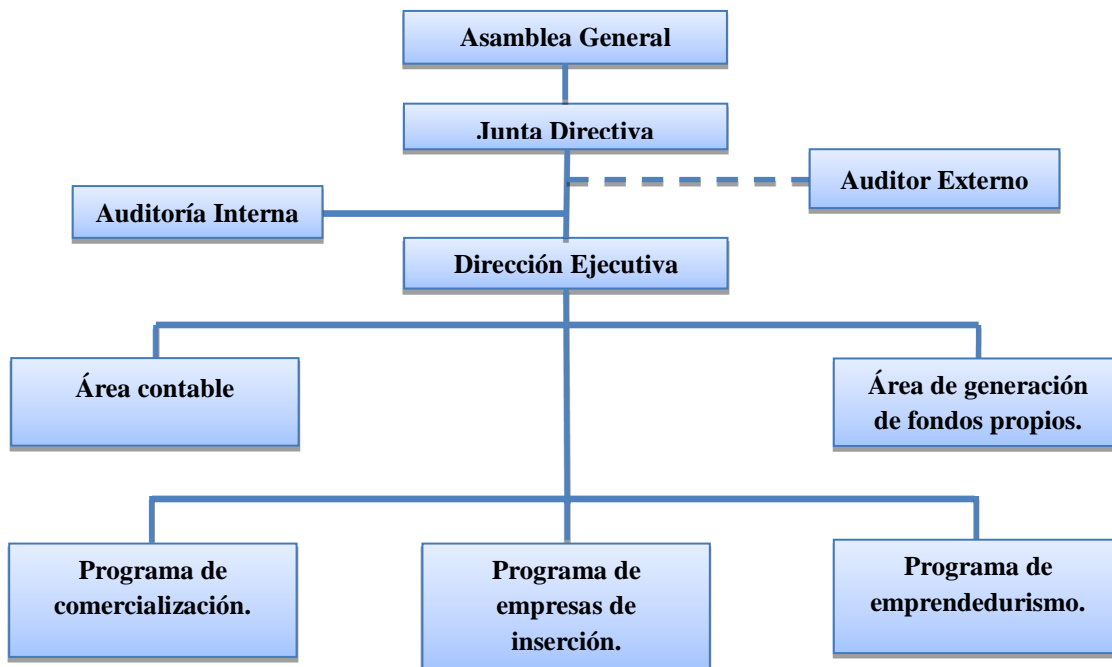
Asamblea General

Junta Directiva

Auditor Externo

Auditoría Interna

Dirección Ejecutiva

Área contable

Área de generación de fondos propios.

Programa de comercialización.

Programa de empresas de inserción.

Programa de emprendedurismo.